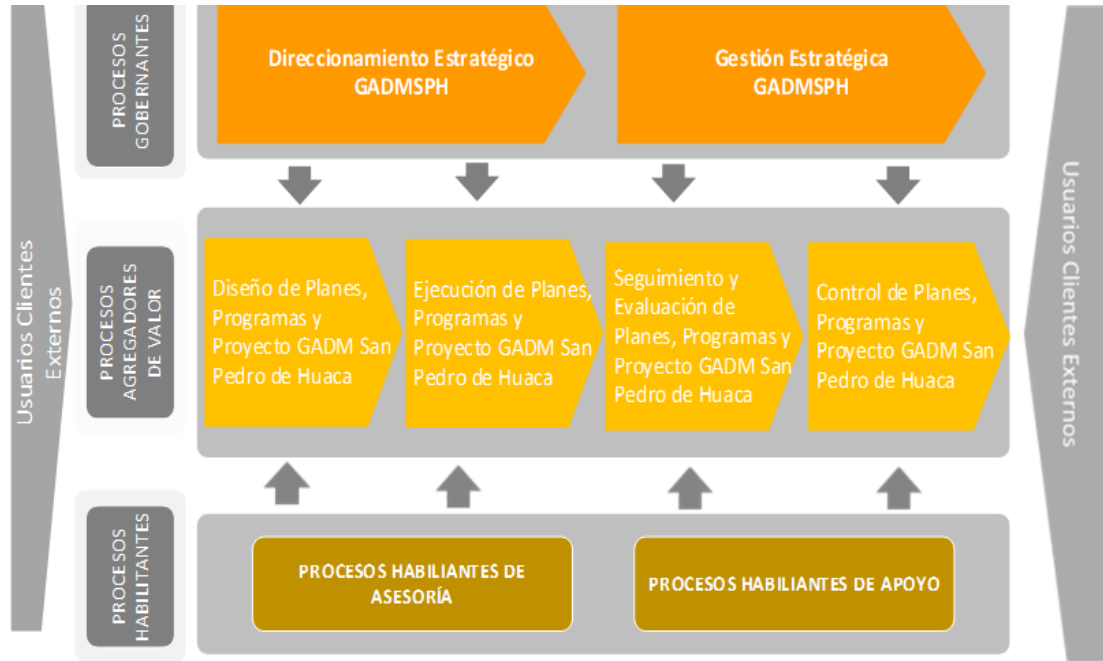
Usuarios Clientes Externos

PROCESOS GOBERNANTES

Direccionamiento Estratégico GADMSPH

Gestión Estratégica GADMSPH

PROCESOS AGREGADORES DE VALOR

Diseño de Planes, Programas y Proyecto GADM San Pedro de Huaca

Ejecución de Planes, Programas y Proyecto GADM San Pedro de Huaca

Seguimiento y Evaluación de Planes, Programas y Proyecto GADM San Pedro de Huaca

Control de Planes, Programas y Proyecto GADM San Pedro de Huaca

PROCESOS HABILITANTES

PROCESOS HABILIANTES DE ASESORÍA

PROCESOS HABILIANTES DE APOYO

Usuarios Clientes Externos